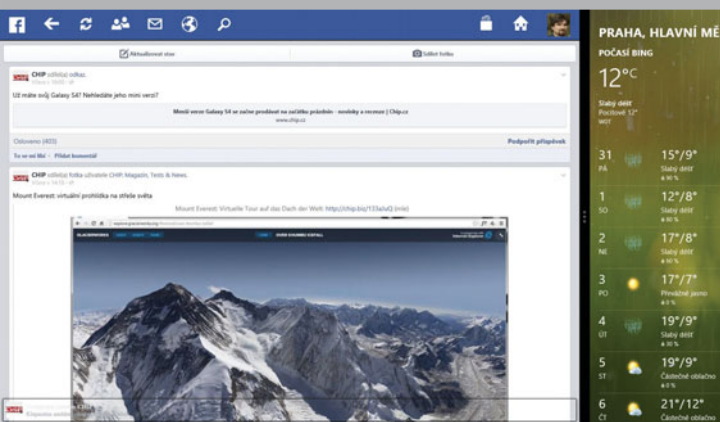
Aktualizovat stav

Sdílet fotku

CHIP sdílel(a) odkaz.
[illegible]

Už máte svůj Galaxy S4? Nehledáte jeho mini verzi?

Menší verze Galaxy S4 se začne prodávat na začátku prázdnin - novinky a recenze | Chip.cz
www.chip.cz

Oslovено (403)

Podpořit příspěvek

To se mi líbí · Přidat komentář

CHIP sdílel(a) fotku uživatele CHIP Magazin, Tests & News.
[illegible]

Mount Everest: virtuální prohlídka na střeše světa

Mount Everest: Virtuelle Tour auf das Dach der Welt: http://chip.biz/133aIuQ (mle)

GLACIERWORKS

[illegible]

PRAHA, HLAVNÍ MĚ

POČASÍ BING

12°C

Slabý déšť
Pocitově 12°
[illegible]

| 31 PÁ | 15°/9° | Slabý déšť |
|---|---|---|
| 1 SO | 12°/8° | Slabý déšť |
| 2 NE | 17°/8° | Slabý déšť |
| 3 PO | 17°/7° | Převážně jasno |
| 4 ÚT | 19°/9° | Slabý déšť |
| 5 ST | 19°/9° | Částečně oblačno |
| 6 ČT | 21°/12° | Částečně oblačno |